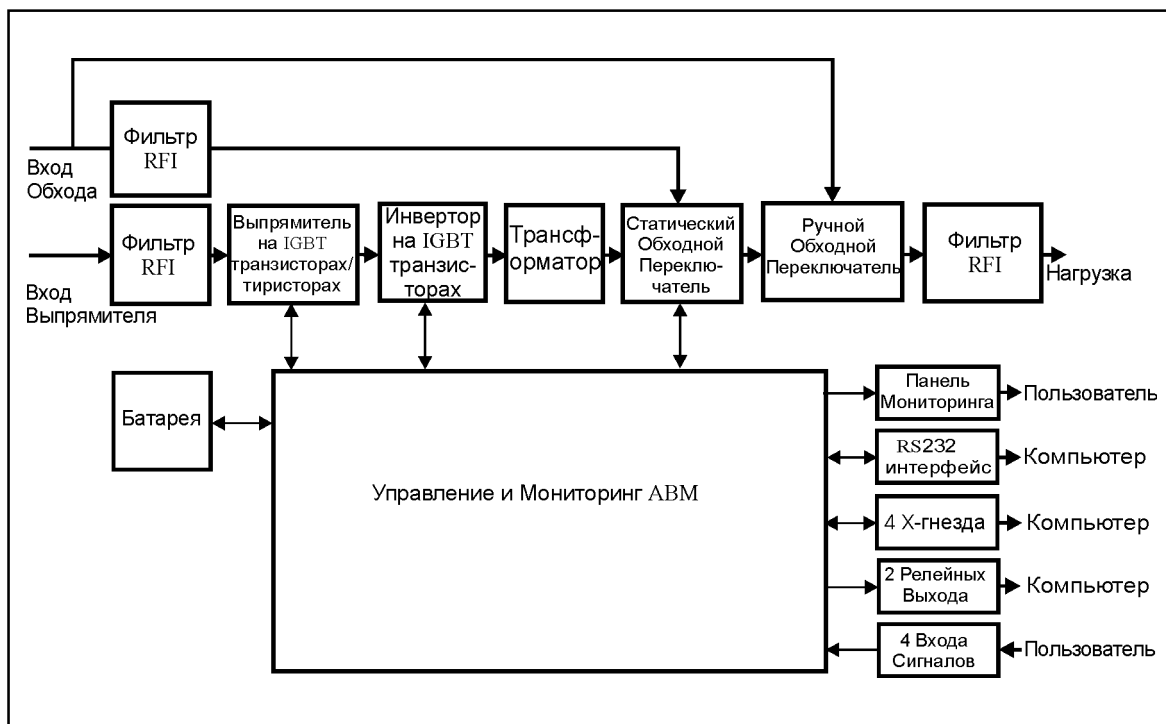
Вход Обхода

Фильтр RFI

Вход Выпрямителя

Фильтр RFI

Выпрямитель на IGBT транзисторах/ тиристорах

Инвертор на IGBT транзисторах

Трансформатор

Статический Обходной Переключатель

Ручной Обходной Переключатель

Фильтр RFI

Нагрузка

Батарея

Управление и Мониторинг ABM

Панель Мониторинга

Пользователь

RS232 интерфейс

Компьютер

4 X-гнезда

Компьютер

2 Релейных Выхода

Компьютер

4 Входа Сигналов

Пользователь